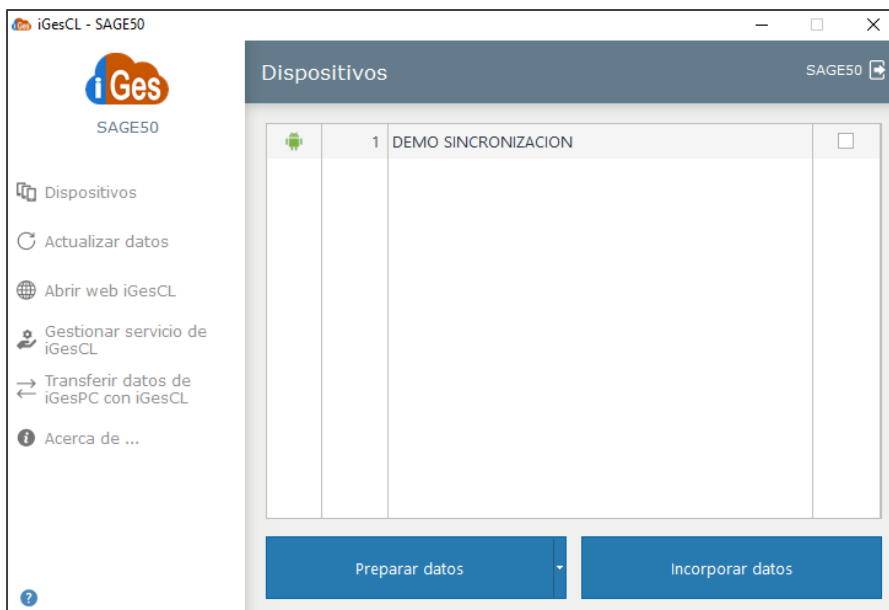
iGesCL - SAGE50

iGes

SAGE50

Dispositivos

Actualizar datos

Abrir web iGesCL

Gestionar servicio de iGesCL

Transferir datos de iGesPC con iGesCL

Acerca de ...

Dispositivos

SAGE50

| | | | |
|---|---|---|---|
| | 1 | DEMO SINCRONIZACION | |

Preparar datos

Incorporar datos